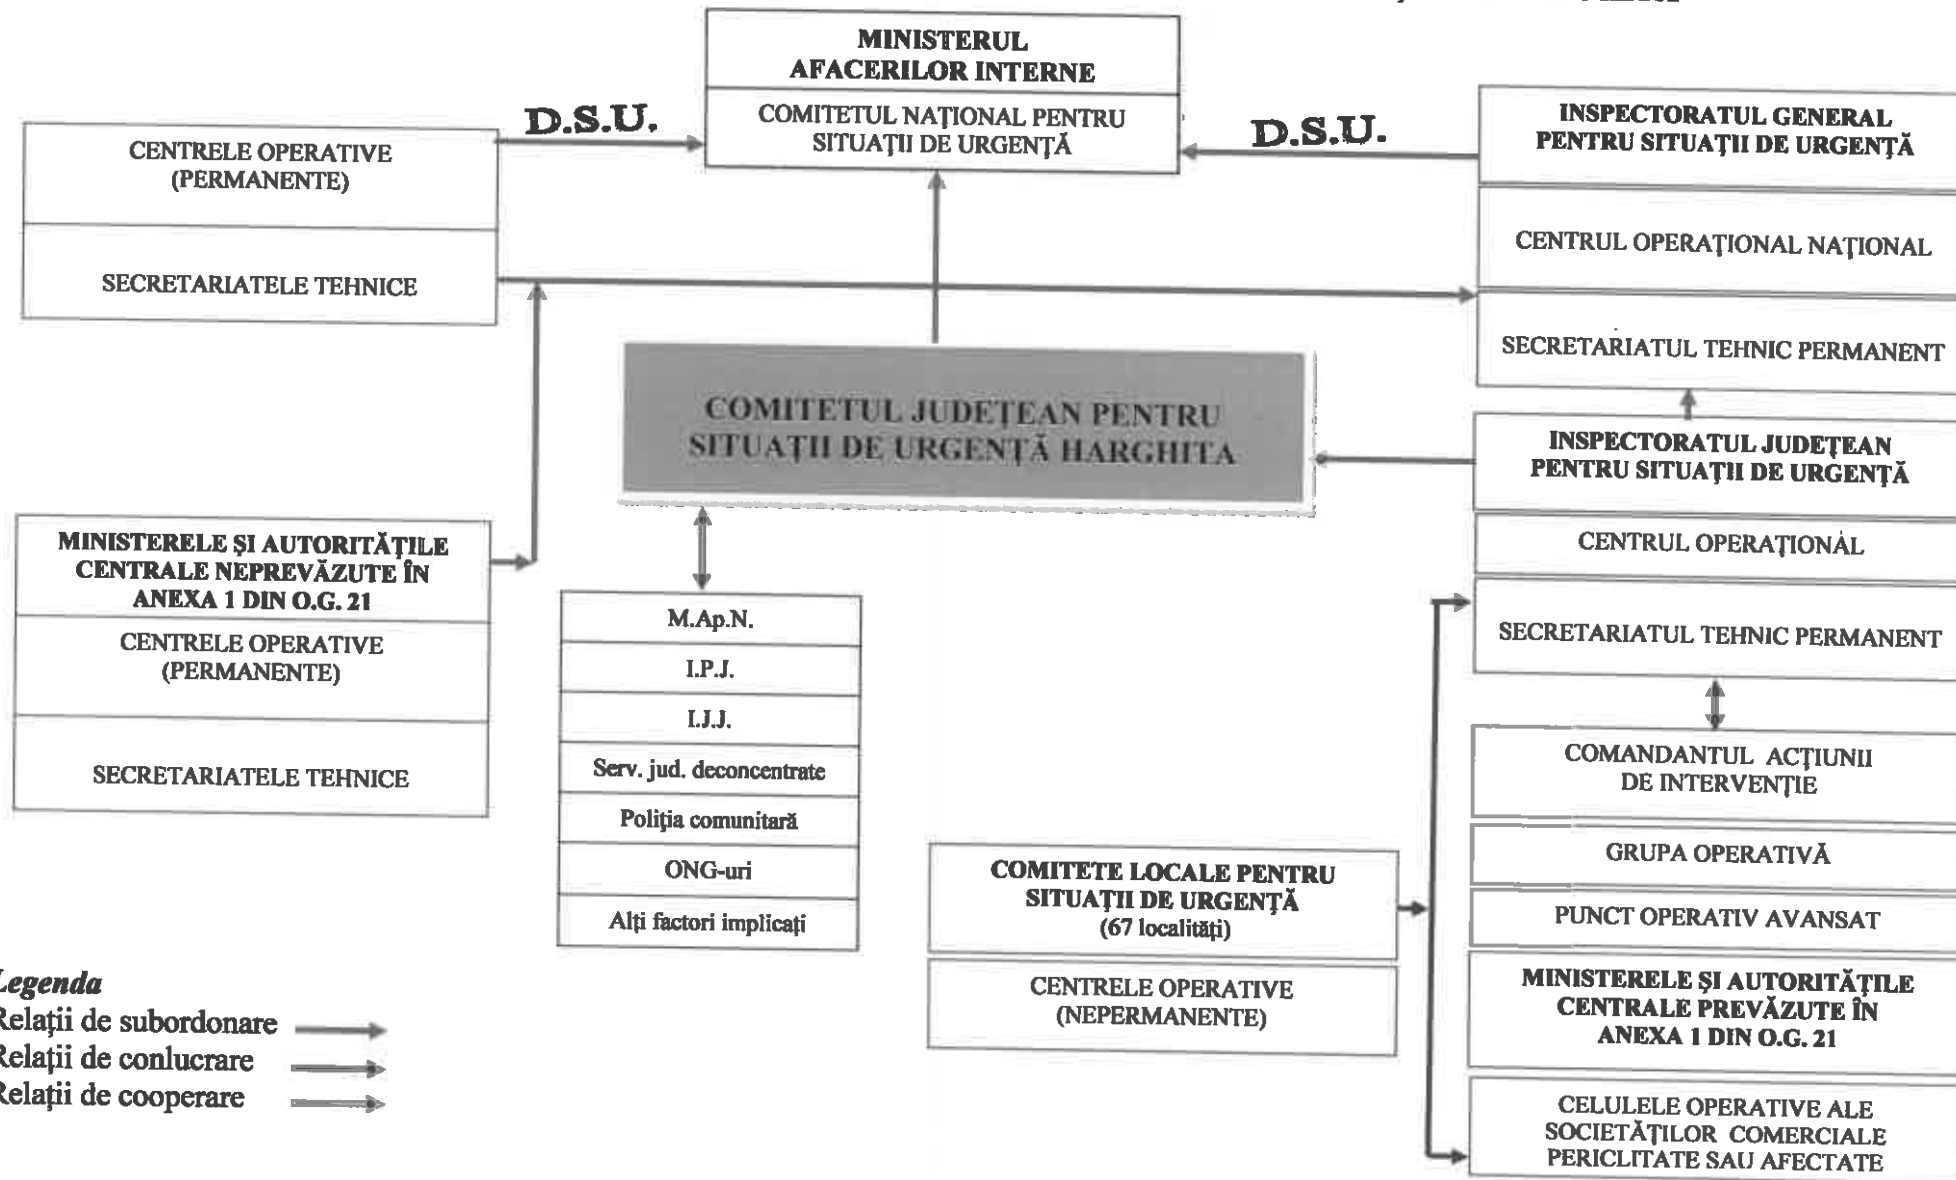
MINISTERUL AFACERILOR INTERNE

COMITETUL NAȚIONAL PENTRU SITUAȚII DE URGENȚĂ

D.S.U.

D.S.U.

CENTRELE OPERATIVE (PERMANENTE)

SECRETARIATELE TEHNICE

INSPECTORATUL GENERAL PENTRU SITUAȚII DE URGENȚĂ

CENTRUL OPERAȚIONAL NAȚIONAL

SECRETARIATUL TEHNIC PERMANENT

COMITETUL JUDEȚEAN PENTRU SITUAȚII DE URGENȚĂ HARGHITA

INSPECTORATUL JUDEȚEAN PENTRU SITUAȚII DE URGENȚĂ

CENTRUL OPERAȚIONAL

SECRETARIATUL TEHNIC PERMANENT

MINISTERELE ȘI AUTORITĂȚILE CENTRALE NEPREVĂZUTE ÎN ANEXA 1 DIN O.G. 21

CENTRELE OPERATIVE (PERMANENTE)

SECRETARIATELE TEHNICE

M.Ap.N.

I.P.J.

I.J.J.

Serv. jud. deconcentrate

Poliția comunitară

ONG-uri

Alți factori implicați

COMANDANTUL ACȚIUNII DE INTERVENȚIE

GRUPA OPERATIVĂ

PUNCT OPERATIV AVANSAT

COMITETE LOCALE PENTRU SITUAȚII DE URGENȚĂ (67 localități)

CENTRELE OPERATIVE (NEPERMANENTE)

MINISTERELE ȘI AUTORITĂȚILE CENTRALE PREVĂZUTE ÎN ANEXA 1 DIN O.G. 21

CELULELE OPERATIVE ALE SOCIETĂȚILOR COMERCIALE PERICLITATE SAU AFECTATE

Legenda
Relații de subordonare
Relații de conlucrare
Relații de cooperare